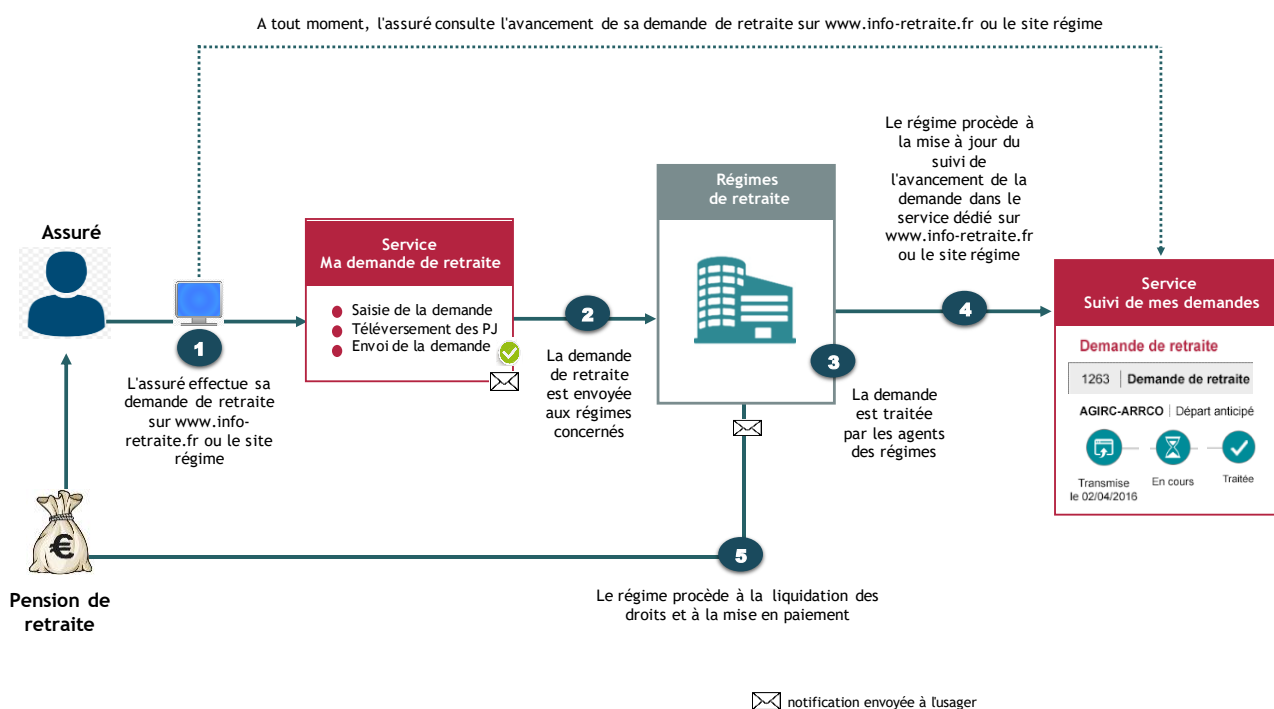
A tout moment, l'assuré consulte l'avancement de sa demande de retraite sur www.info-retraite.fr ou le site régime

Assuré

1

L'assuré effectue sa demande de retraite sur www.info-retraite.fr ou le site régime

Service
Ma demande de retraite

Saisie de la demande
Téléversement des PJ
Envoi de la demande

2

La demande de retraite est envoyée aux régimes concernés

Régimes
de retraite

3

La demande est traitée par les agents des régimes

Le régime procède à la mise à jour du suivi de l'avancement de la demande dans le service dédié sur www.info-retraite.fr ou le site régime

4

Service
Suivi de mes demandes

Demande de retraite

1263 | Demande de retraite

AGIRC-ARRCO | Départ anticipé

Transmise le 02/04/2016

En cours

Traitée

5

Le régime procède à la liquidation des droits et à la mise en paiement

Pension de retraite

notification envoyée à l'usager